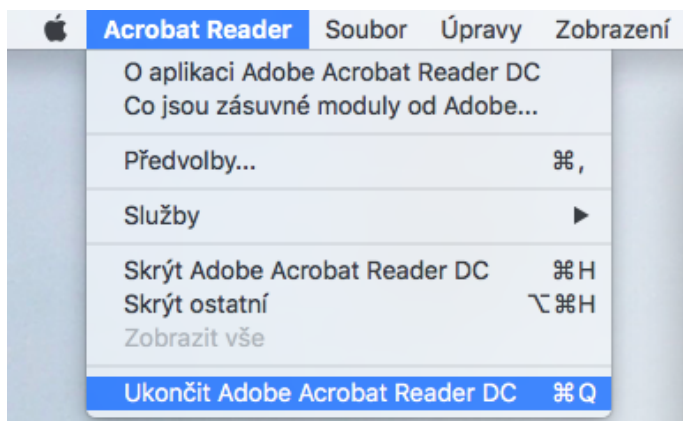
Acrobat Reader Soubor Úpravy Zobrazení

O aplikaci Adobe Acrobat Reader DC
Co jsou zásuvné moduly od Adobe...

Předvolby... ⌘,

Služby ▶

Skrýt Adobe Acrobat Reader DC ⌘H
Skrýt ostatní ⌥⌘H
Zobrazit vše

Ukončit Adobe Acrobat Reader DC ⌘Q